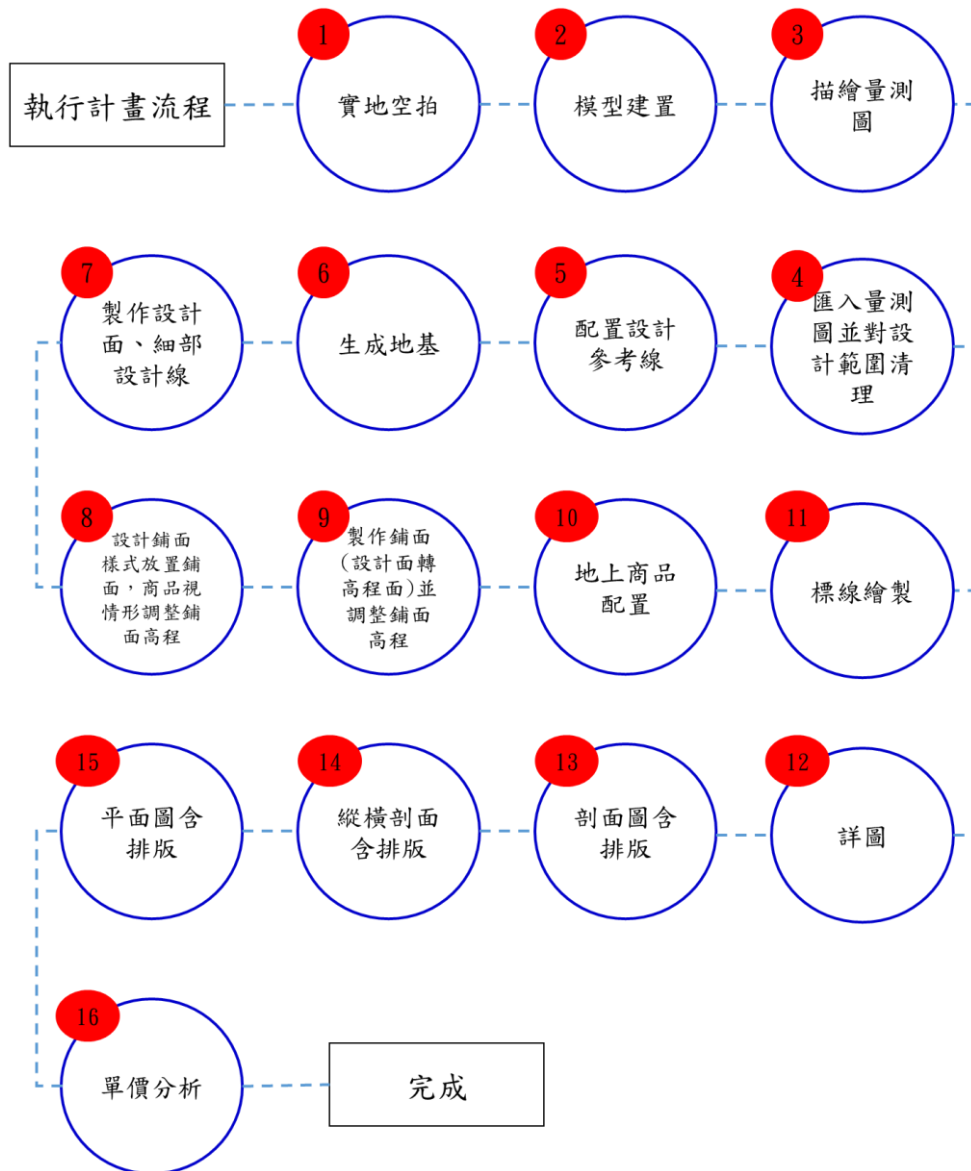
執行計畫流程

1
實地空拍

2
模型建置

3
描繪量測圖

4
匯入量測圖並對設計範圍清理

5
配置設計參考線

6
生成地基

7
製作設計面、細部設計線

8
設計鋪面樣式放置鋪面，商品視情形調整鋪面高程

9
製作鋪面(設計面轉高程面)並調整鋪面高程

10
地上商品配置

11
標線繪製

12
詳圖

13
剖面圖含排版

14
縱橫剖面含排版

15
平面圖含排版

16
單價分析

完成